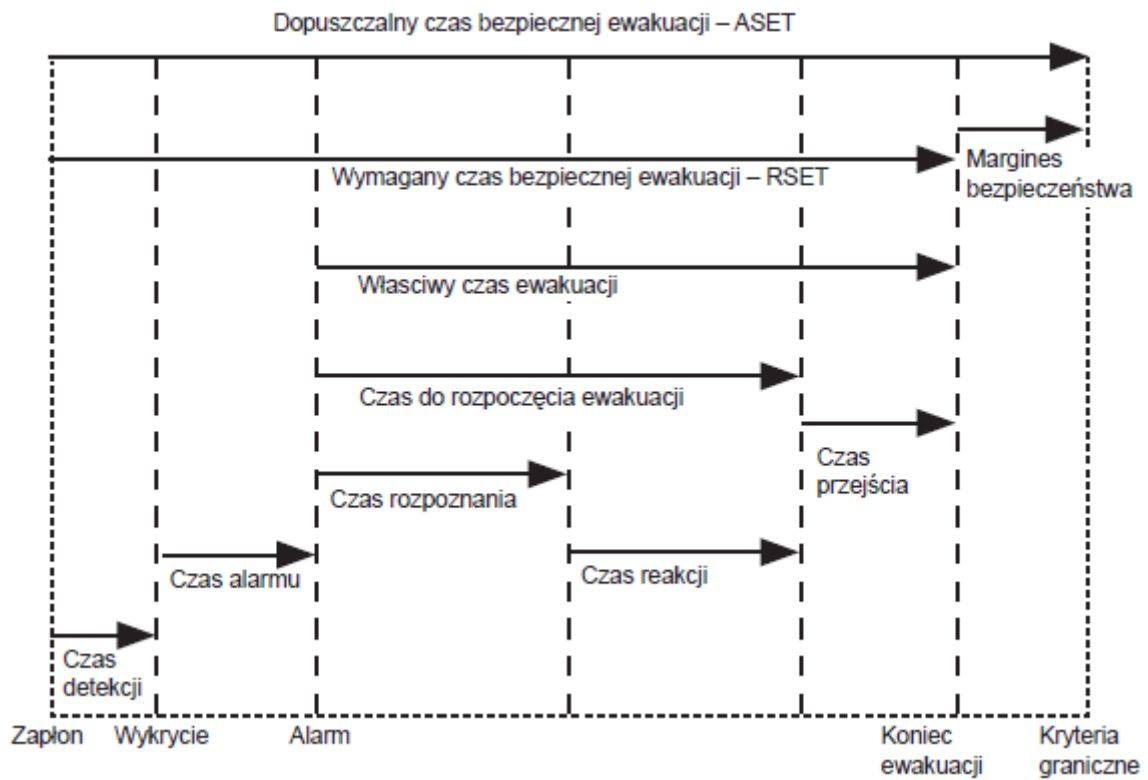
Dopuszczalny czas bezpiecznej ewakuacji – ASET

Margines bezpieczeństwa

Wymagany czas bezpiecznej ewakuacji – RSET

Własciwy czas ewakuacji

Czas do rozpoczęcia ewakuacji

Czas przejścia

Czas rozpoznania

Czas alarmu

Czas reakcji

Czas detekcji

Zapłon

Wykrycie

Alarm

Koniec ewakuacji

Kryteria graniczne